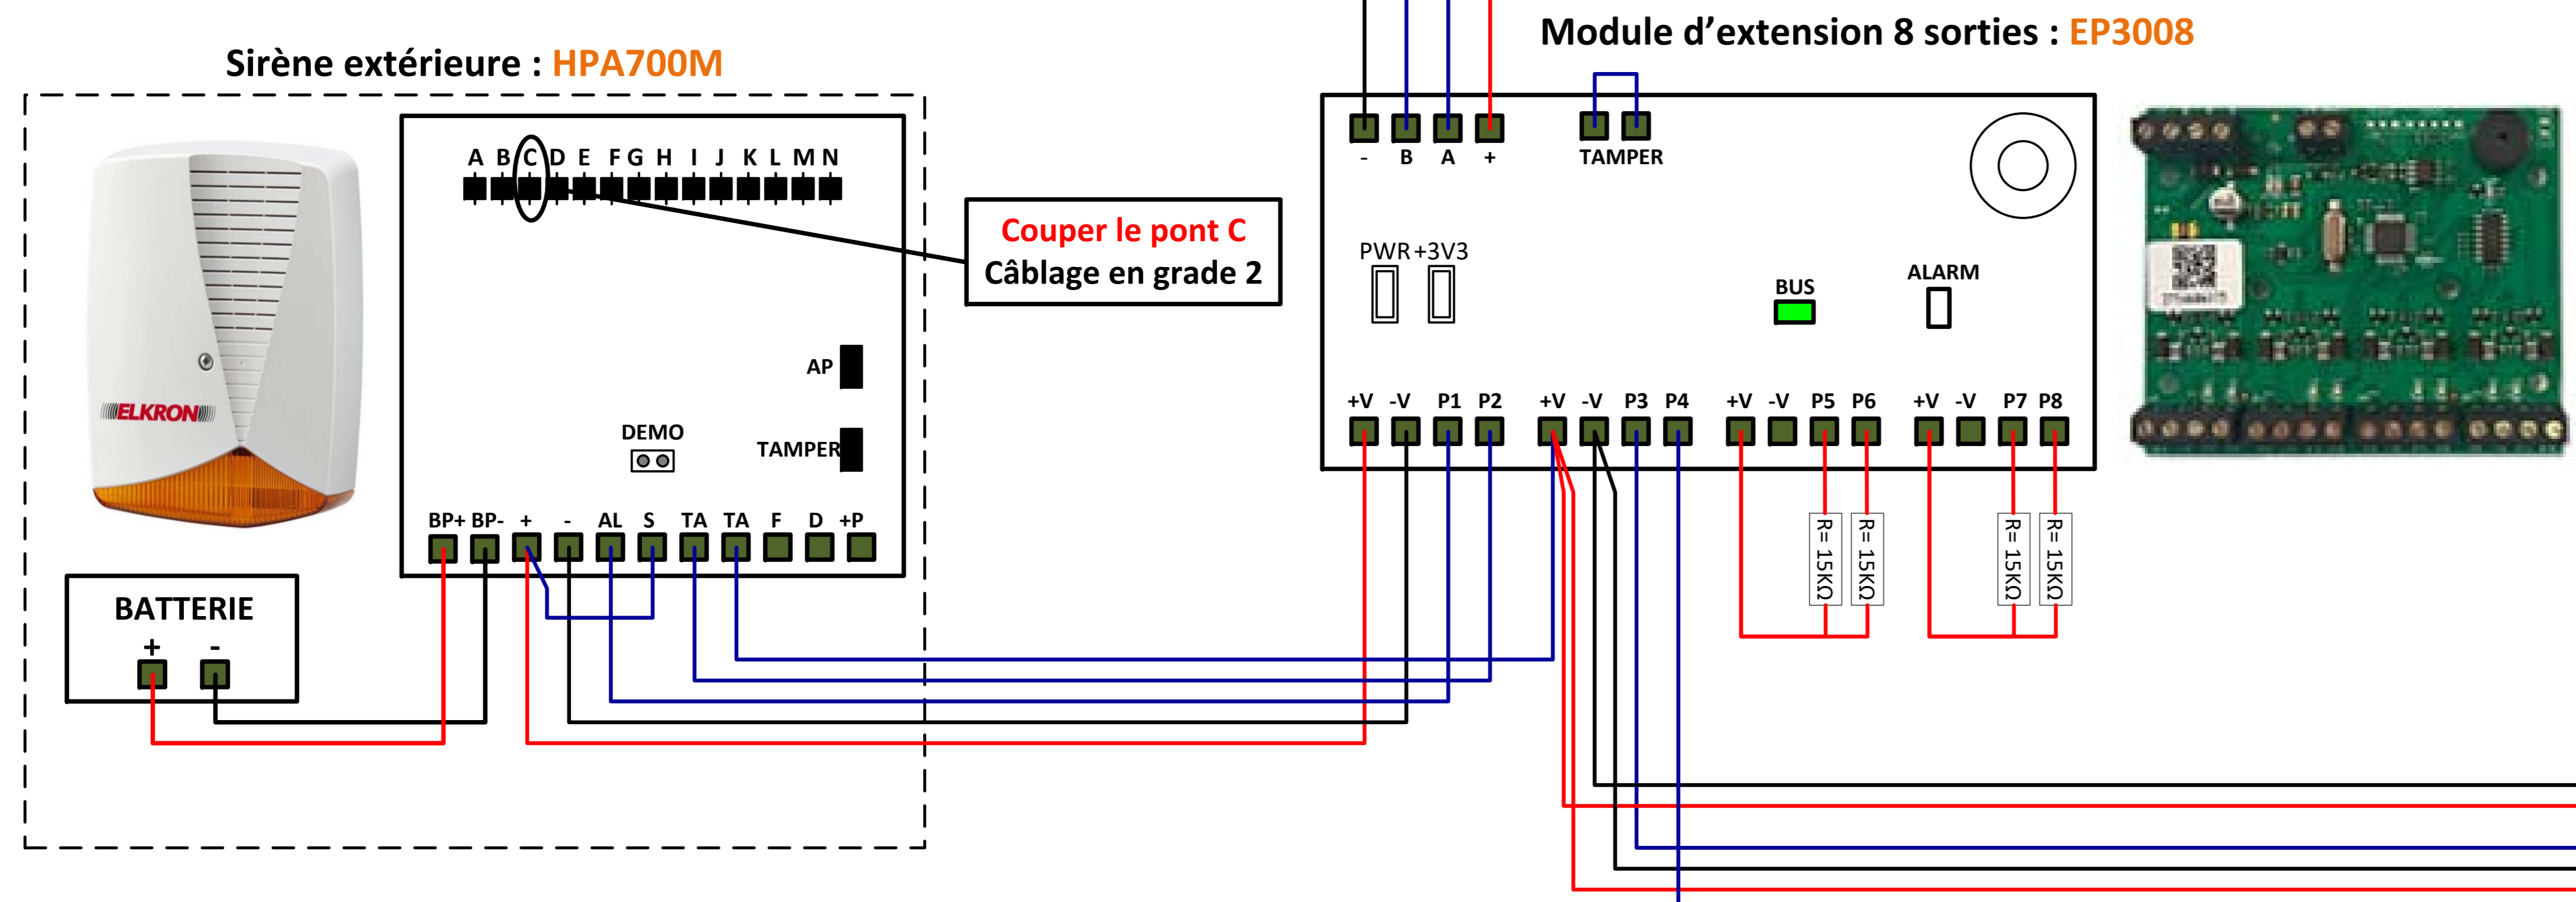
Sirène extérieure : HPA700M

Module d'extension 8 sorties : EP3008

A B C D E F G H I J K L M N

Couper le pont C
Câblage en grade 2

AP

DEMO

TAMPER

BP+ BP- + - AL S TA TA F D +P

BATTERIE
+ -

ELKRON

- B A +

TAMPER

PWR +3V3

BUS

ALARM

+V -V P1 P2 +V -V P3 P4 +V -V P5 P6 +V -V P7 P8

R= 15KΩ

R= 15KΩ

R= 15KΩ

R= 15KΩ